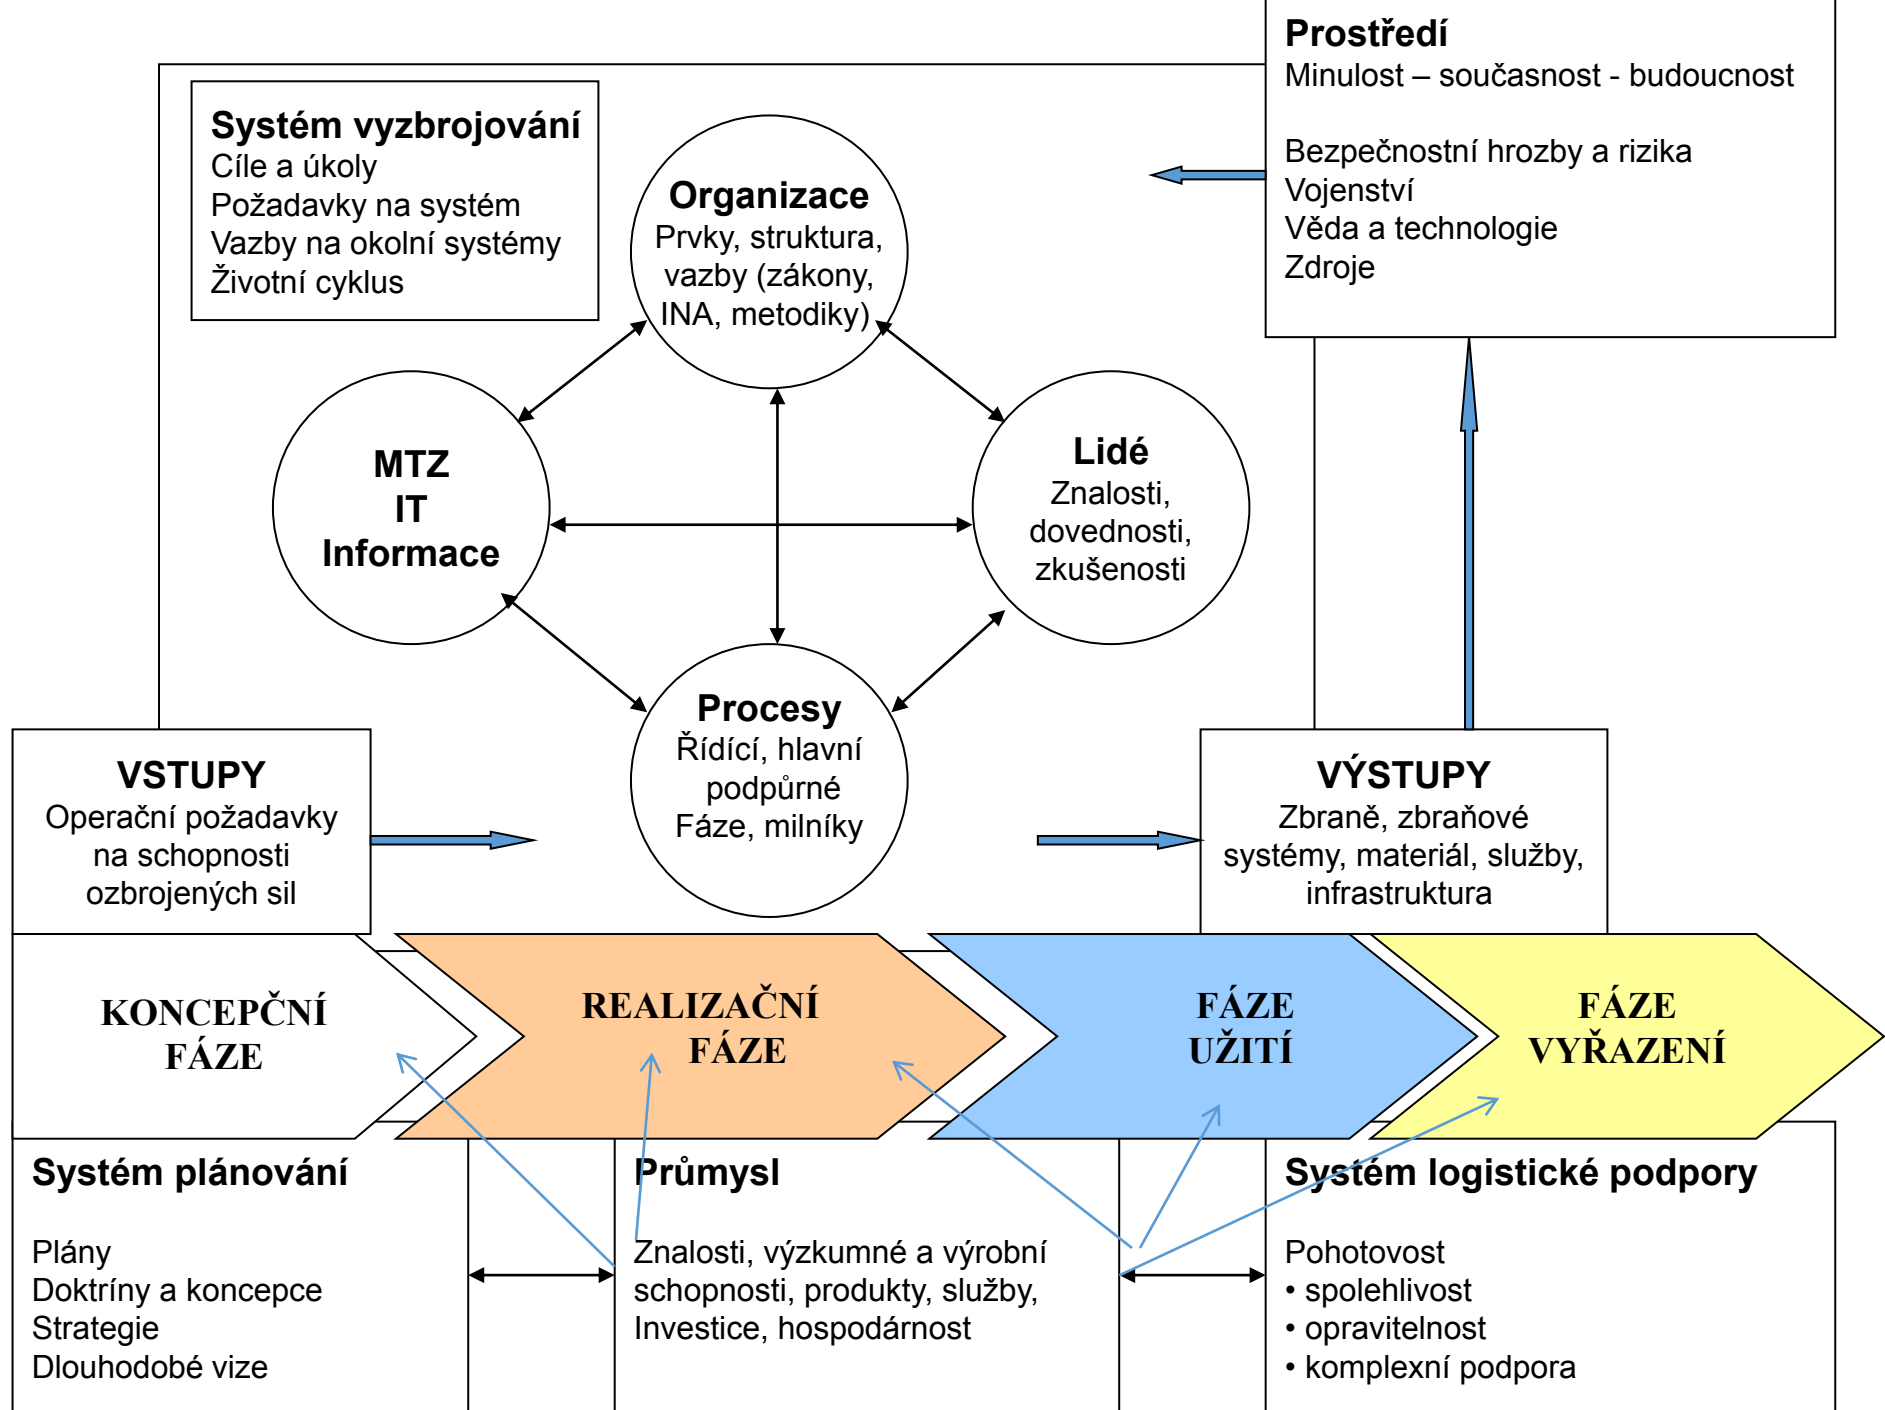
Prostředí
Minulost – současnost - budoucnost

Bezpečnostní hrozby a rizika
Vojenství
Věda a technologie
Zdroje

Systém vyzbrojování
Cíle a úkoly
Požadavky na systém
Vazby na okolní systémy
Životní cyklus

Organizace
Prvky, struktura, vazby (zákony, INA, metodiky)

MTZ
IT
Informace

Lidé
Znalosti, dovednosti, zkušenosti

Procesy
Řídící, hlavní podpůrné
Fáze, milníky

VSTUPY
Operační požadavky na schopnosti ozbrojených sil

VÝSTUPY
Zbraně, zbraňové systémy, materiál, služby, infrastruktura

KONCEPČNÍ FÁZE

REALIZAČNÍ FÁZE

FÁZE UŽITÍ

FÁZE VYŘAZENÍ

Systém plánování

Plány
Doktríny a koncepce
Strategie
Dlouhodobé vize

Průmysl

Znalosti, výzkumné a výrobní schopnosti, produkty, služby,
Investice, hospodárnost

Systém logistické podpory

Pohotovost
• spolehlivost
• opravitelnost
• komplexní podpora